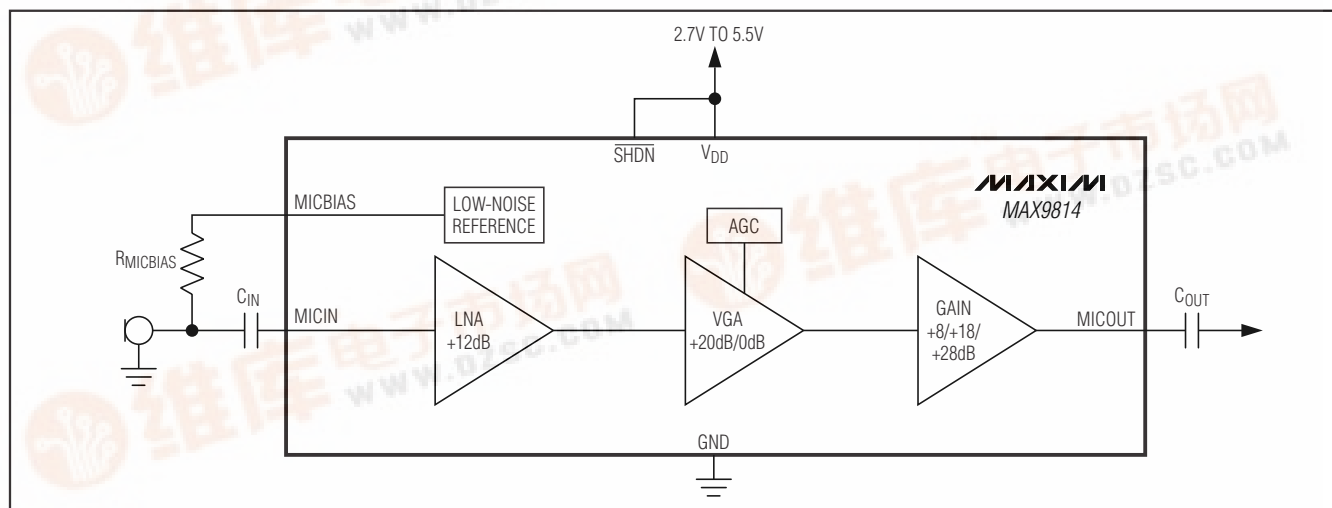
2.7V TO 5.5V

$\overline{SHDN}$

$V_{DD}$

MAXIM
MAX9814

MICBIAS

LOW-NOISE REFERENCE

AGC

$R_{MICBIAS}$

$C_{IN}$

MICIN

LNA
+12dB

VGA
+20dB/0dB

GAIN
+8/+18/
+28dB

MICOUT

$C_{OUT}$

GND

维库电子市场网
www.dzsc.com